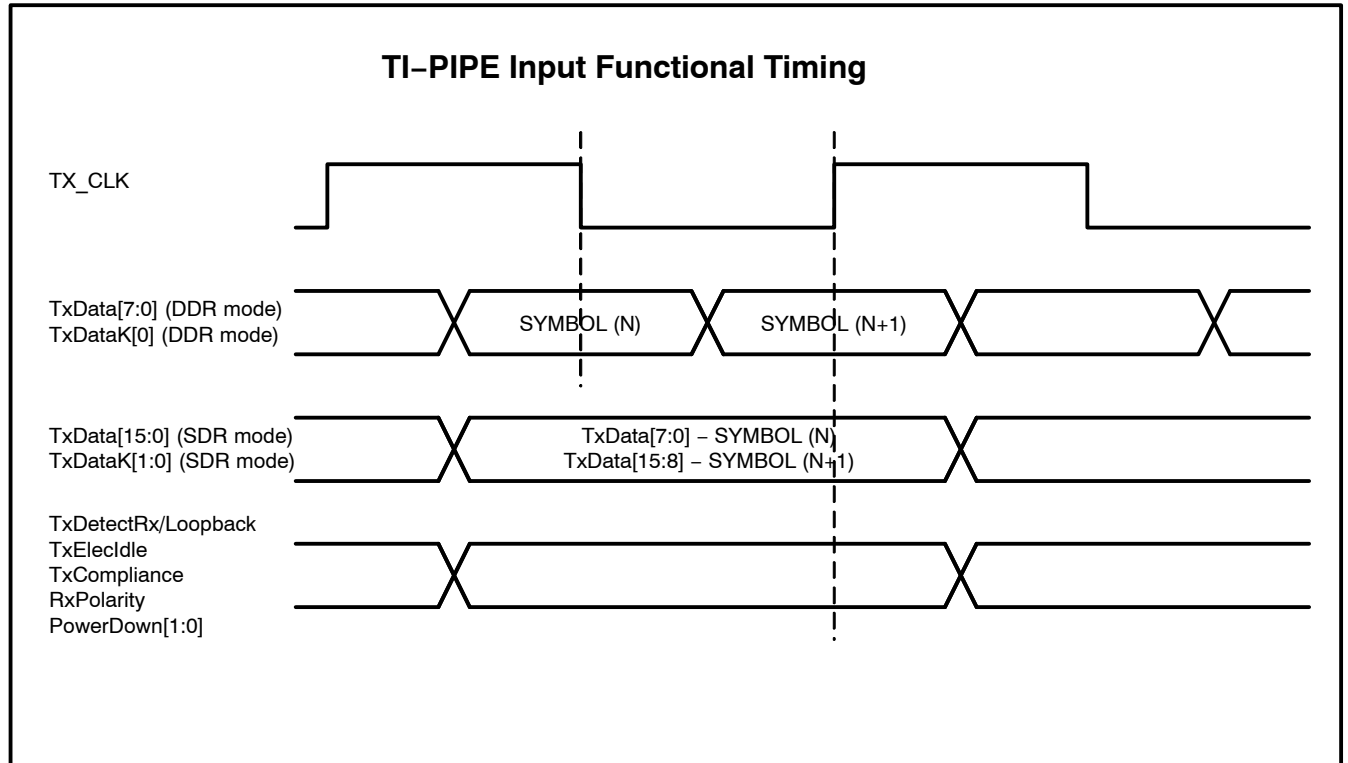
TI−PIPE Input Functional Timing

TX_CLK

TxData[7:0] (DDR mode)
TxDataK[0] (DDR mode)

SYMBOL (N)

SYMBOL (N+1)

TxData[15:0] (SDR mode)
TxDataK[1:0] (SDR mode)

TxData[7:0] − SYMBOL (N)
TxData[15:8] − SYMBOL (N+1)

TxDetectRx/Loopback
TxElecIdle
TxCompliance
RxPolarity
PowerDown[1:0]